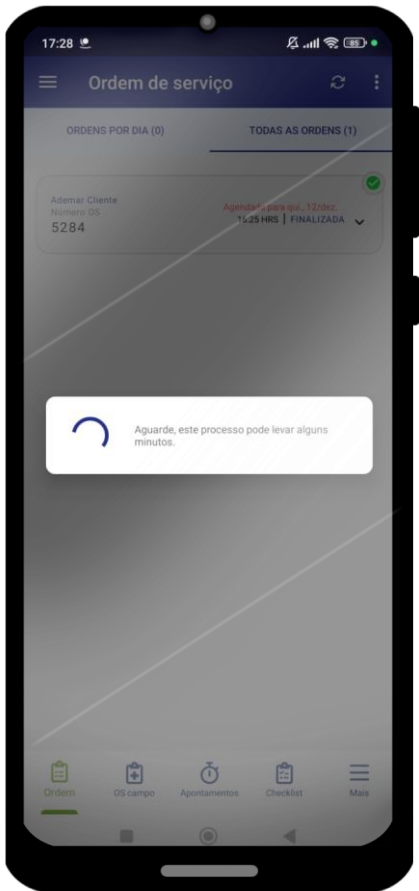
17:28

Ordem de serviço

ORDENS POR DIA (0)

TODAS AS ORDENS (1)

Ademar Cliente
Número OS
5284

Agendado para qui., 12/dez.
16:25 HRS | FINALIZADA

Aguarde, este processo pode levar alguns minutos.

Ordem

OS campo

Apontamentos

Checklist

Mais